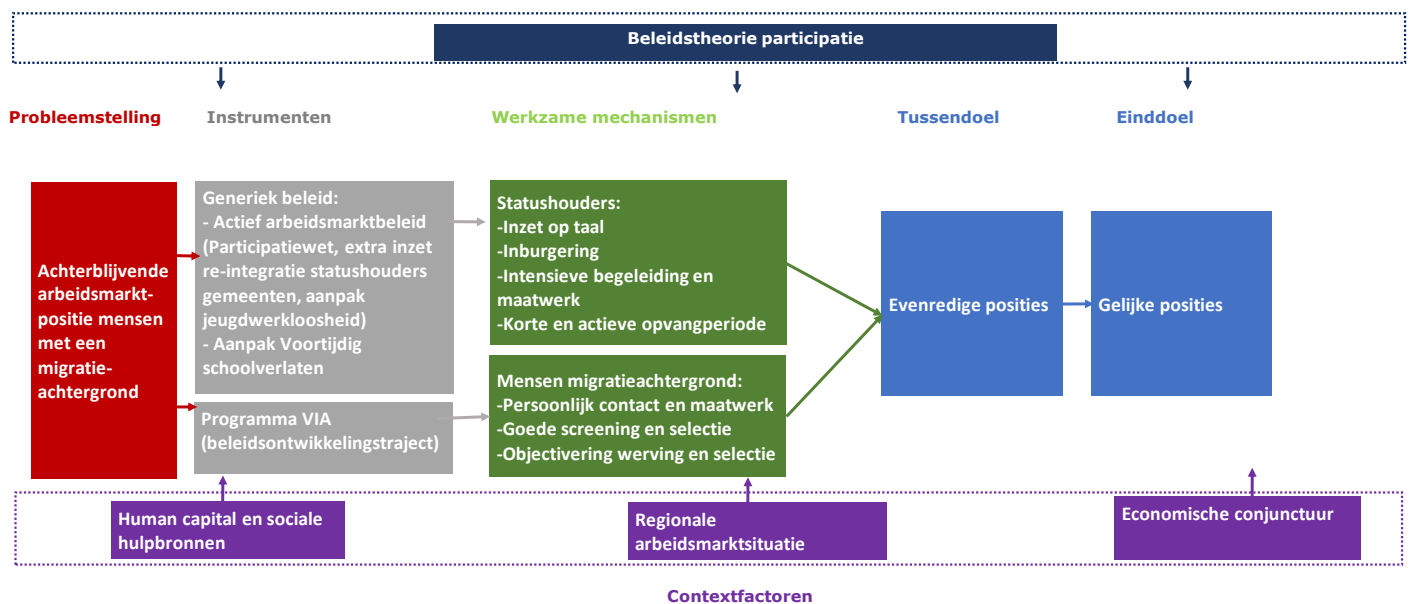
Beleidstheorie participatie

Probleemstelling

Instrumenten

Werkzame mechanismen

Tussendoel

Einddoel

Achterblijvende arbeidsmarktpositie mensen met een migratieachtergrond

Generiek beleid:
- Actief arbeidsmarktbeleid (Participatiewet, extra inzet re-integratie statushouders gemeenten, aanpak jeugdwerkloosheid)
- Aanpak Voortijdig schoolverlaten

Programma VIA (beleidsontwikkelingstraject)

Statushouders:
-Inzet op taal
-Inburgering
-Intensieve begeleiding en maatwerk
-Korte en actieve opvangperiode

Mensen migratieachtergrond:
-Persoonlijk contact en maatwerk
-Goede screening en selectie
-Objectivering werving en selectie

Evenredige posities

Gelijke posities

Human capital en sociale hulpbronnen

Regionale arbeidsmarktsituatie

Economische conjunctuur

Contextfactoren